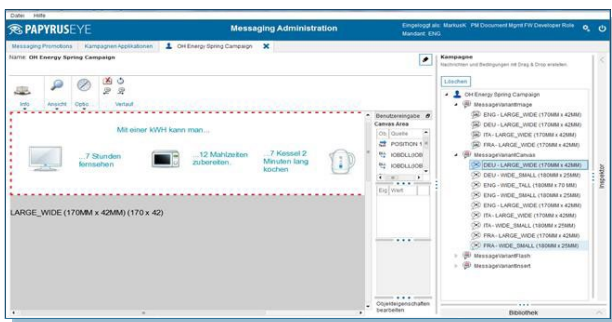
Datei Hilfe

PAPYRUSEYE

Messaging Administration

Eingeloggt als: MarkusK PM Document Mgmt FW Developer Role
Mandant: ENG

Messaging Promotions | Kampagnen Applikationen | OH Energy Spring Campaign

Name: OH Energy Spring Campaign

Info Ansicht Optic Verlauf

Mit einer kWH kann man...

...7 Stunden fernsehen

...12 Mahlzeiten zubereiten.

...7 Kessel 2 Minuten lang kochen

LARGE_WIDE (170MM x 42MM) (170 x 42)

Benutzereingabe
Canvas Area
Ob. Quelle
POSITION 1
IOBDLL|IOB
IOBDLL|IOB
Eig. Wert

Objekteigenschaften bearbeiten

Kampagne
Nachrichten und Bedingungen mit Drag & Drop erstellen.

Löschen

OH Energy Spring Campaign
MessageVariantImage
ENG - LARGE_WIDE (170MM x 42MM)
DEU - LARGE_WIDE (170MM x 42MM)
ITA - LARGE_WIDE (170MM x 42MM)
FRA - LARGE_WIDE (170MM x 42MM)
MessageVariantCanvas
DEU - LARGE_WIDE (170MM x 42MM)
DEU - WIDE_SMALL (180MM x 25MM)
ENG - WIDE_TALL (180MM x 70 MM)
ENG - WIDE_SMALL (180MM x 25MM)
ENG - LARGE_WIDE (170MM x 42MM)
ITA - LARGE_WIDE (170MM x 42MM)
ITA - WIDE_SMALL (180MM x 25MM)
FRA - LARGE_WIDE (170MM x 42MM)
FRA - WIDE_SMALL (180MM x 25MM)
MessageVariantFlash
MessageVariantInsert

Bibliothek

Inspektor